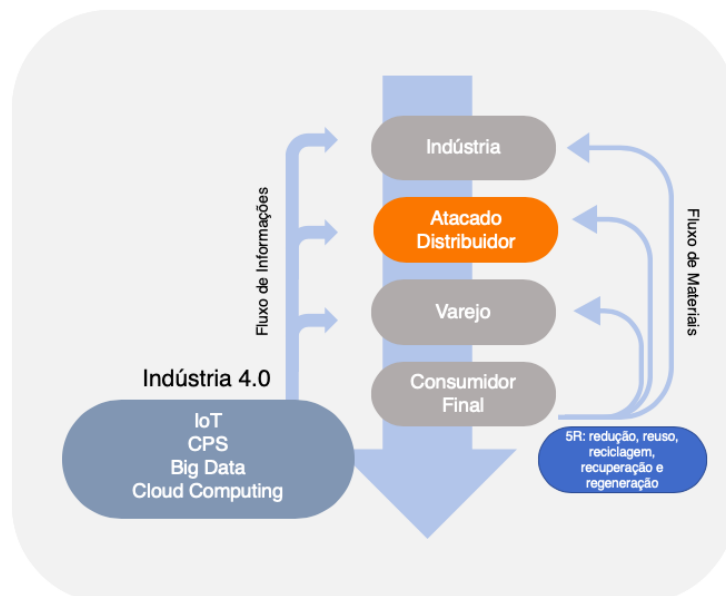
Fluxo de Informações

Indústria

Atacado
Distribuidor

Varejo

Consumidor
Final

Fluxo de Materiais

Indústria 4.0

IoT
CPS
Big Data
Cloud Computing

5R: redução, reuso, reciclagem, recuperação e regeneração